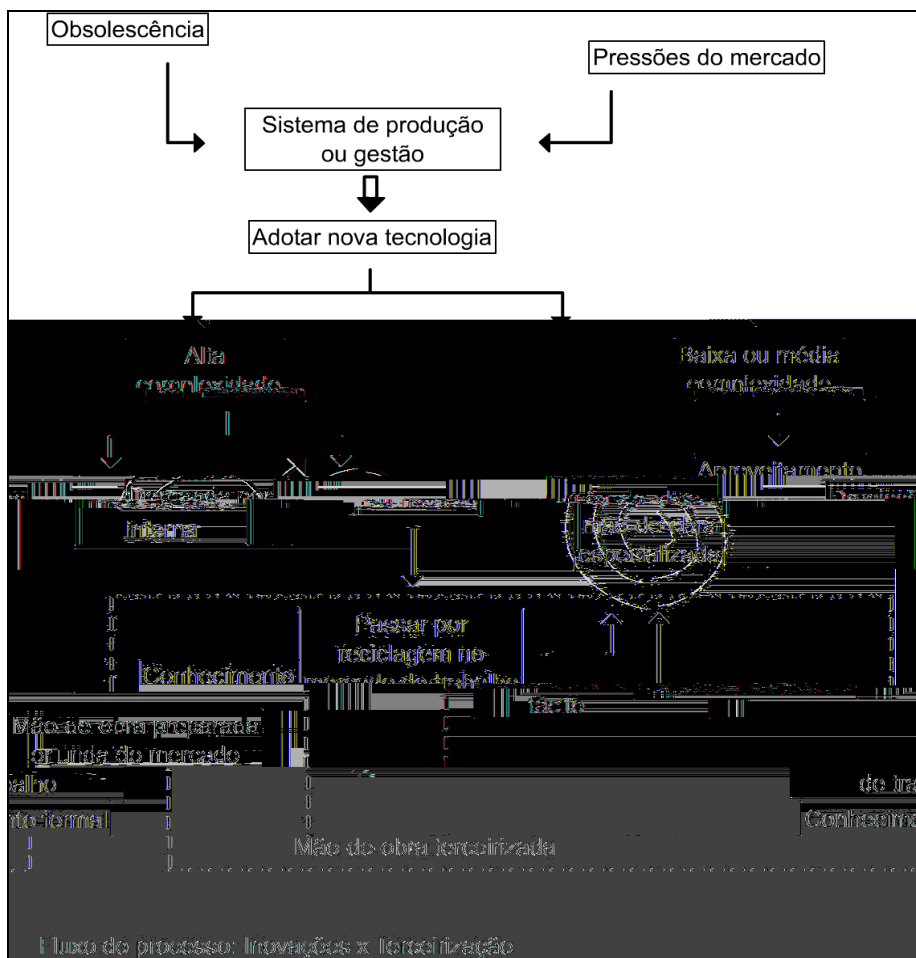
Obsolescência

Pressões do mercado

Sistema de produção ou gestão

Adotar nova tecnologia

Alta complexidade

Baixa ou média complexidade

Aproveitamento

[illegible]

Interna

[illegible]

mão de obra especializada

Passar por reciclagem no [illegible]

Conhecimento

tácito

Mão de obra preparada oriunda do mercado

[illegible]balho

do tra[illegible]

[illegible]nto formal

Conhecime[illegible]

Mão de obra terceirizada

Fluxo do processo: Inovações x Terceirização